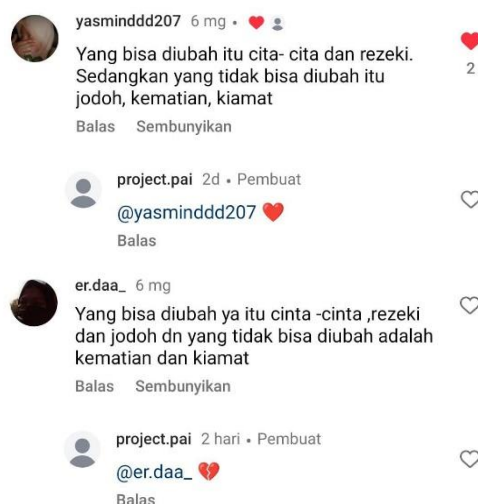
yasminddd207 6 mg •

Yang bisa diubah itu cita- cita dan rezeki. Sedangkan yang tidak bisa diubah itu jodoh, kematian, kiamat

Balas Sembunyikan

2

project.pai 2d • Pembuat

@yasminddd207 ❤️

Balas

er.daa_ 6 mg

Yang bisa diubah ya itu cinta -cinta ,rezeki dan jodoh dn yang tidak bisa diubah adalah kematian dan kiamat

Balas Sembunyikan

project.pai 2 hari • Pembuat

@er.daa_ 💔

Balas